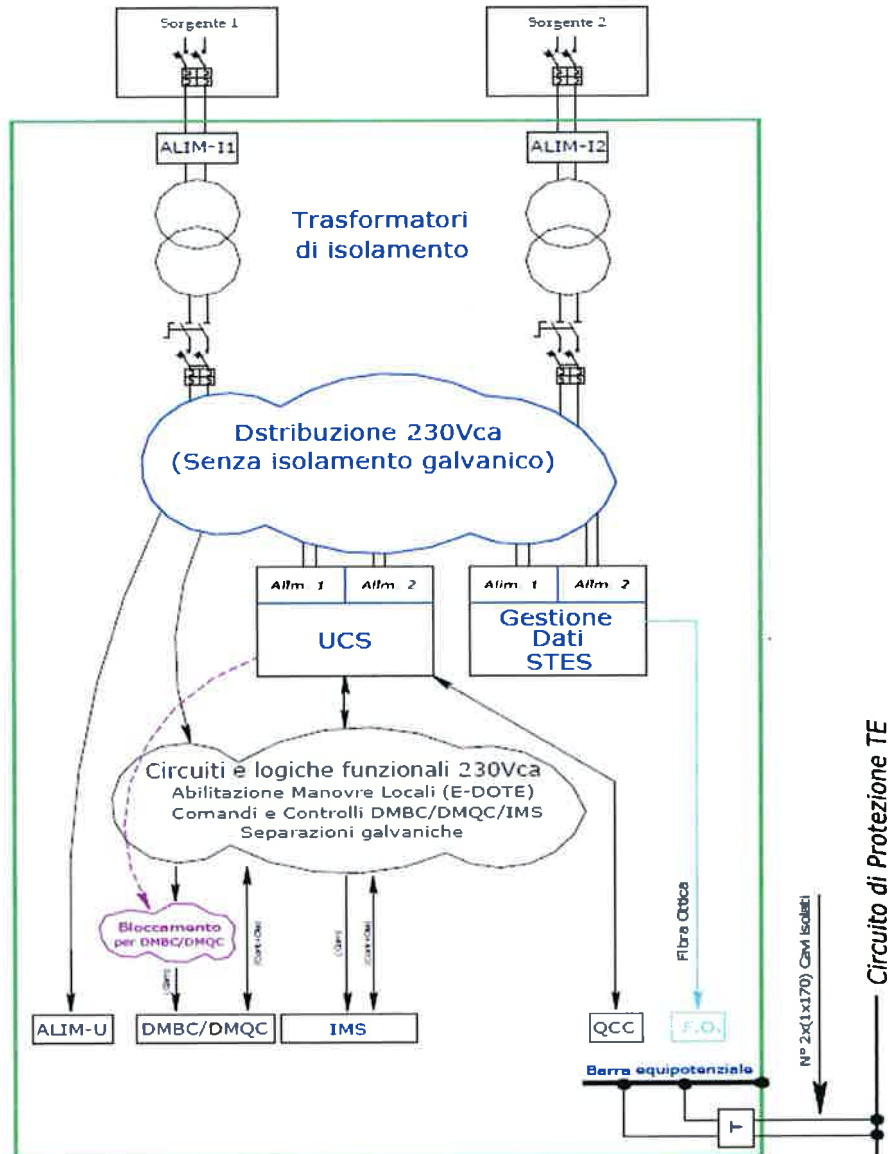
Sorgente 1

Sorgente 2

ALIM-I1

ALIM-I2

Trasformatori di isolamento

Dstribuzione 230Vca (Senza isolamento galvanico)

Alim. 1

Alim. 2

UCS

Alim. 1

Alim. 2

Gestione Dati STES

Circuiti e logiche funzionali 230Vca
Abilitazione Manovre Locali (E-DOTE)
Comandi e Controlli DMBC/DMQC/IMS
Separazioni galvaniche

Bloccamento per DMBC/DMQC

Com.

Controlli

Com.

Controlli

Fibra Ottica

N° 2x(1x170) Cavi Isolati

Circuito di Protezione TE

ALIM-U

DMBC/DMQC

IMS

QCC

F.O.

Barra equipotenziale

T